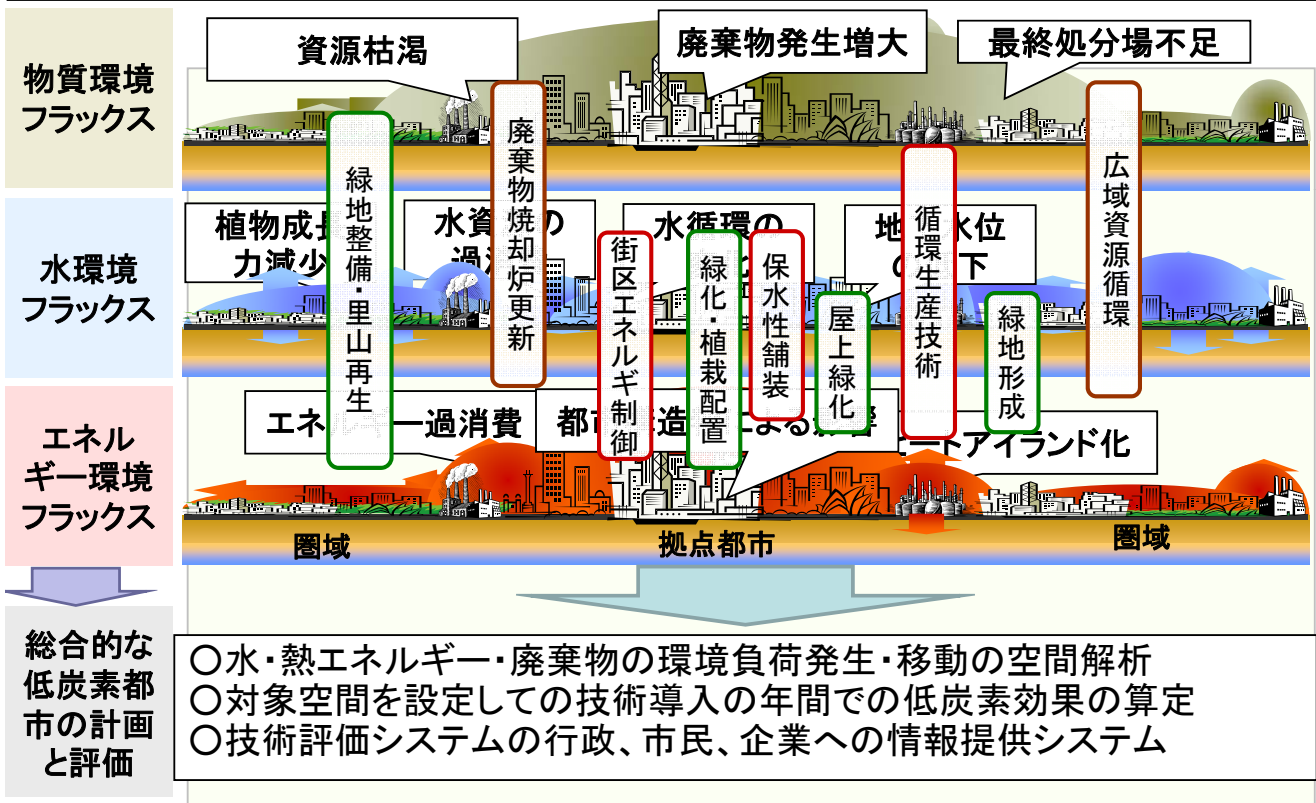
物質環境フラックス

資源枯渇

廃棄物発生増大

最終処分場不足

水環境フラックス

植物成長力減少

水資源の過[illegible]

水循環の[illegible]化

地下水位の低下

エネルギー環境フラックス

エネルギー過消費

都市構造による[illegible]

ヒートアイランド化

緑地整備・里山再生

廃棄物焼却炉更新

街区エネルギ制御

緑化・植栽配置

保水性舗装

屋上緑化

循環生産技術

緑地形成

広域資源循環

圏域

拠点都市

圏域

総合的な低炭素都市の計画と評価

○水・熱エネルギー・廃棄物の環境負荷発生・移動の空間解析
○対象空間を設定しての技術導入の年間での低炭素効果の算定
○技術評価システムの行政、市民、企業への情報提供システム